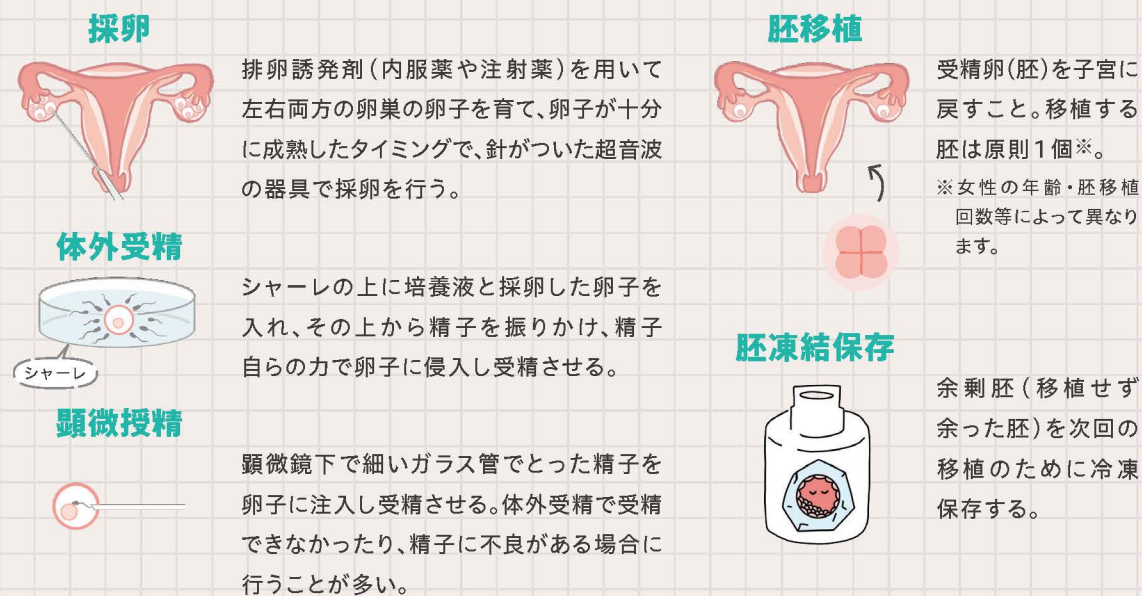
採卵

排卵誘発剤（内服薬や注射薬）を用いて左右両方の卵巣の卵子を育て、卵子が十分に成熟したタイミングで、針がついた超音波の器具で採卵を行う。

体外受精

シャーレ

シャーレの上に培養液と採卵した卵子を入れ、その上から精子を振りかけ、精子自らの力で卵子に侵入し受精させる。

顕微授精

顕微鏡下で細いガラス管でとった精子を卵子に注入し受精させる。体外受精で受精できなかったり、精子に不良がある場合に行うことが多い。

胚移植

受精卵（胚）を子宮に戻すこと。移植する胚は原則１個※。

※女性の年齢・胚移植回数等によって異なります。

胚凍結保存

余剰胚（移植せず余った胚）を次回の移植のために冷凍保存する。